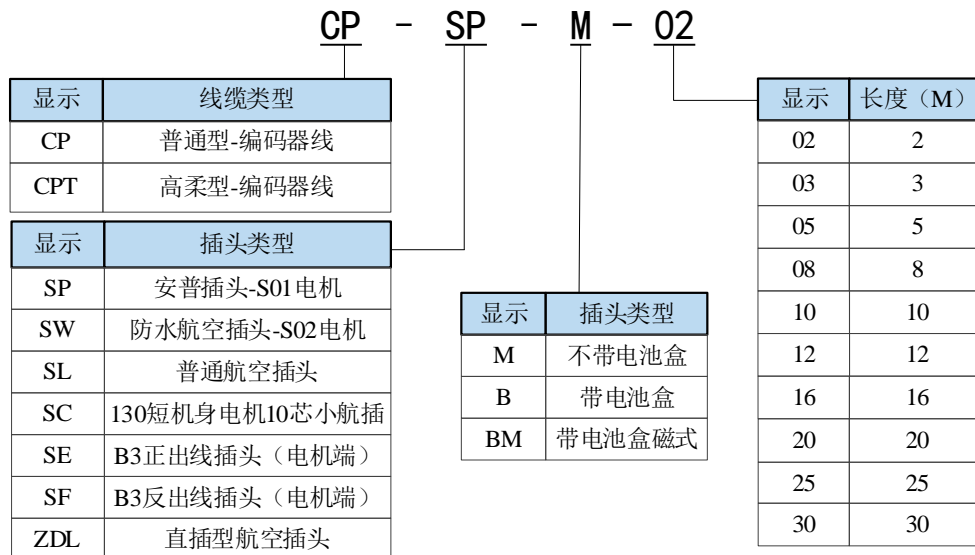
CP - SP - M - 02

| 显示 | 线缆类型 |
|---|---|
| CP | 普通型-编码器线 |
| CPT | 高柔型-编码器线 |

| 显示 | 插头类型 |
|---|---|
| SP | 安普插头-S01电机 |
| SW | 防水航空插头-S02电机 |
| SL | 普通航空插头 |
| SC | 130短机身电机10芯小航插 |
| SE | B3正出线插头（电机端） |
| SF | B3反出线插头（电机端） |
| ZDL | 直插型航空插头 |

| 显示 | 插头类型 |
|---|---|
| M | 不带电池盒 |
| B | 带电池盒 |
| BM | 带电池盒磁式 |

| 显示 | 长度（M） |
|---|---|
| 02 | 2 |
| 03 | 3 |
| 05 | 5 |
| 08 | 8 |
| 10 | 10 |
| 12 | 12 |
| 16 | 16 |
| 20 | 20 |
| 25 | 25 |
| 30 | 30 |